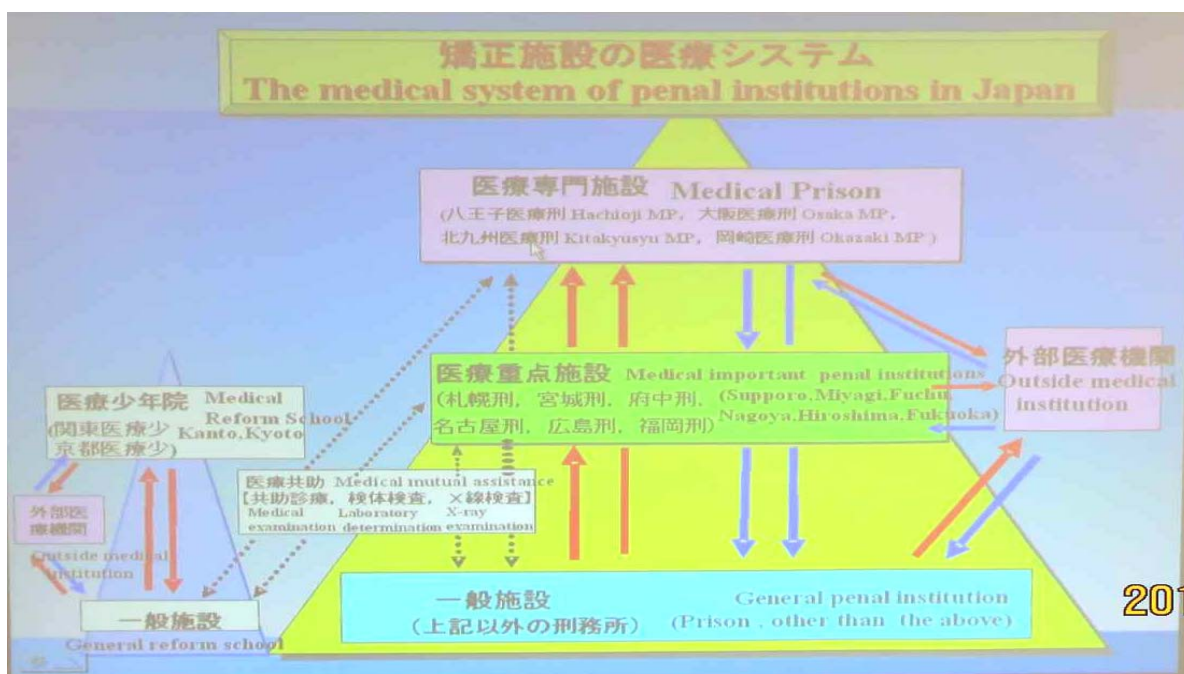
矯正施設の医療システム
The medical system of penal institutions in Japan

医療専門施設 Medical Prison
(八王子医療刑 Hachioji MP，大阪医療刑 Osaka MP，北九州医療刑 Kitakyusyu MP，岡崎医療刑 Okazaki MP)

医療重点施設 Medical important penal institutions
(札幌刑，宮城刑，府中刑，名古屋刑，広島刑，福岡刑) (Supporo,Miyagi,Fuchu Nagoya,Hiroshima,Fukuoka)

外部医療機関 Outside medical institution

医療少年院 Medical Reform School
(関東医療少 京都医療少) Kanto,Kyoto

外部医療機関
Outside medical institution

医療共助 Medical mutual assistance
【共助診療，検体検査，X線検査】
Medical examination Laboratory determination X-ray examination

一般施設
General reform school

一般施設
(上記以外の刑務所)
General penal institution
(Prison , other than the above)

201